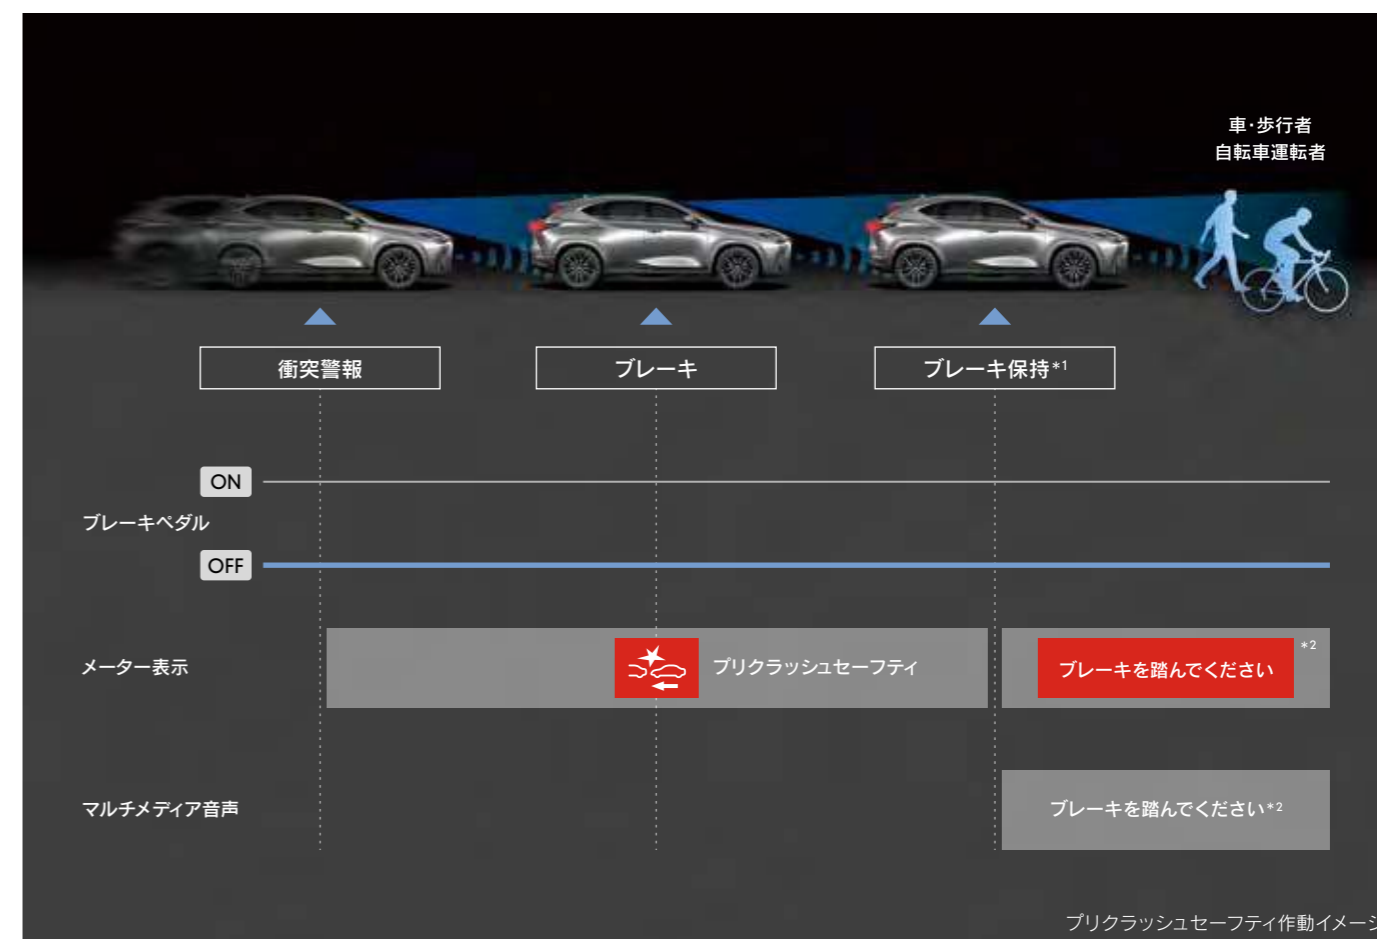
車·歩行者
自転車運転者

衝突警報

ブレーキ

ブレーキ保持*1

ON

ブレーキペダル

OFF

メーター表示

プリクラッシュセーフティ

ブレーキを踏んでください *2

マルチメディア音声

ブレーキを踏んでください*2

プリクラッシュセーフティ作動イメージ